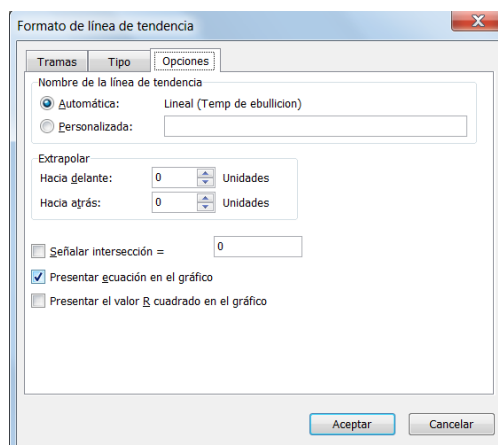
Formato de línea de tendencia

Tramas | Tipo | Opciones

Nombre de la línea de tendencia
Automática: Lineal (Temp de ebullicion)
Personalizada:

Extrapolar
Hacia delante: 0 Unidades
Hacia atrás: 0 Unidades

Señalar intersección = 0

Presentar ecuación en el gráfico

Presentar el valor R cuadrado en el gráfico

Aceptar
Cancelar